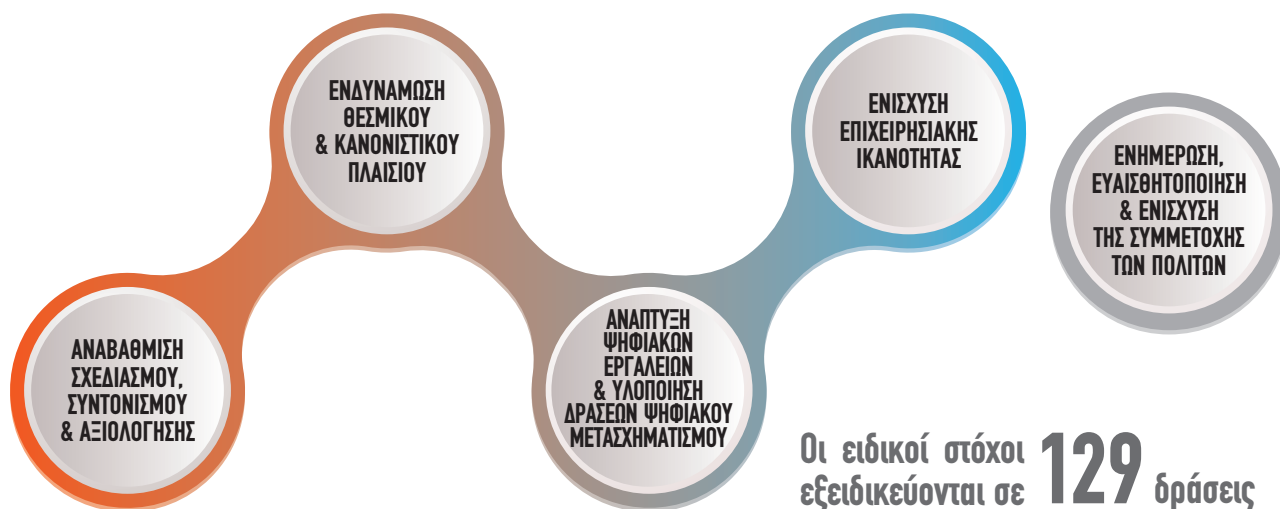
ΕΝΔΥΝΑΜΩΣΗ ΘΕΣΜΙΚΟΥ & ΚΑΝΟΝΙΣΤΙΚΟΥ ΠΛΑΙΣΙΟΥ

ΕΝΙΣΧΥΣΗ ΕΠΙΧΕΙΡΗΣΙΑΚΗΣ ΙΚΑΝΟΤΗΤΑΣ

ΕΝΗΜΕΡΩΣΗ, ΕΥΑΙΣΘΗΤΟΠΟΙΗΣΗ & ΕΝΙΣΧΥΣΗ ΤΗΣ ΣΥΜΜΕΤΟΧΗΣ ΤΩΝ ΠΟΛΙΤΩΝ

ΑΝΑΒΑΘΜΙΣΗ ΣΧΕΔΙΑΣΜΟΥ, ΣΥΝΤΟΝΙΣΜΟΥ & ΑΞΙΟΛΟΓΗΣΗΣ

ΑΝΑΠΤΥΞΗ ΨΗΦΙΑΚΩΝ ΕΡΓΑΛΕΙΩΝ & ΥΛΟΠΟΙΗΣΗ ΔΡΑΣΕΩΝ ΨΗΦΙΑΚΟΥ ΜΕΤΑΣΧΗΜΑΤΙΣΜΟΥ

Οι ειδικοί στόχοι εξειδικεύονται σε 129 δράσεις